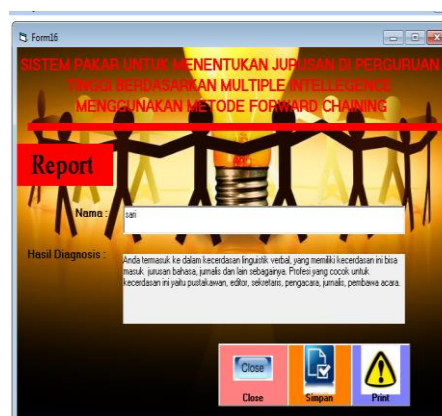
Form16

SISTEM PAKAR UNTUK MENENTUKAN JURUSAN DI PERGURUAN TINGGI BERDASARKAN MULTIPLE INTELLEGENCE MENGGUNAKAN METODE FORWARD CHAINING

Report

Nama : sari

Hasil Diagnosis :

Anda termasuk ke dalam kecerdasan linguistik verbal, yang memiliki kecerdasan ini bisa masuk jurusan bahasa, jurnalis dan lain sebagainya. Profesi yang cocok untuk kecerdasan ini yaitu pustakawan, editor, sekretaris, pengacara, jurnalis, pembawa acara.

Close
Close
Simpan
Print